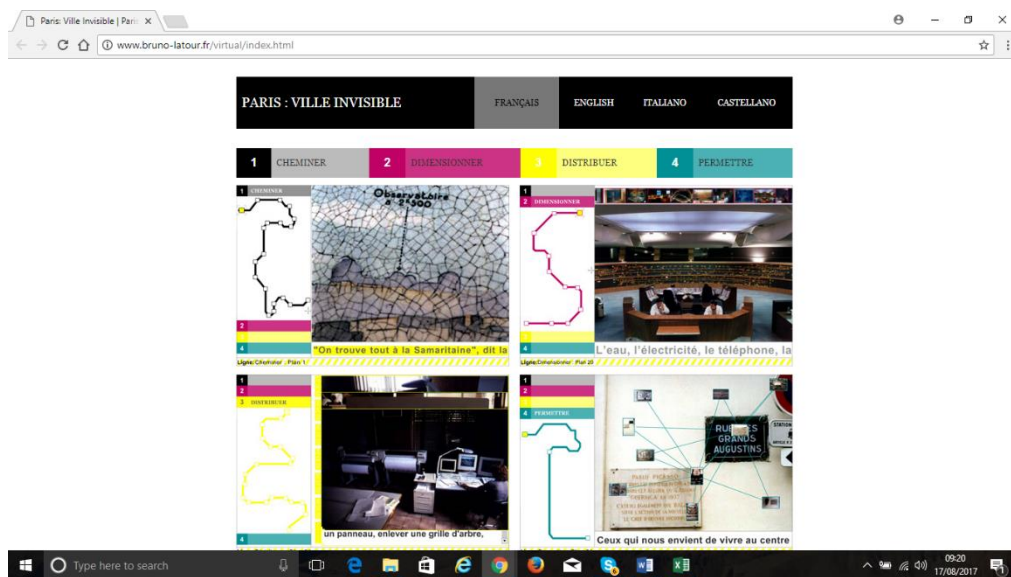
Paris: Ville Invisible | Paris ×

www.bruno-latour.fr/virtual/index.html

PARIS : VILLE INVISIBLE

FRANÇAIS ENGLISH ITALIANO CASTELLANO

1 CHEMINER 2 DIMENSIONNER 3 DISTRIBUER 4 PERMETTRE

1 CHEMINER

Observatoire à 2.300

2

4

Ligne Cheminer Plan 1

"On trouve tout à la Samaritaine", dit la

1

2 DIMENSIONNER

4

Ligne Dimensionner Plan 28

L'eau, l'électricité, le téléphone, la

1

2

3 DISTRIBUER

4

un panneau, enlever une grille d'arbre,

1

4 PERMETTRE

RUE DES GRANDS AUGUSTINS

Ceux qui nous envient de vivre au centre

Type here to search

09:20
17/08/2017